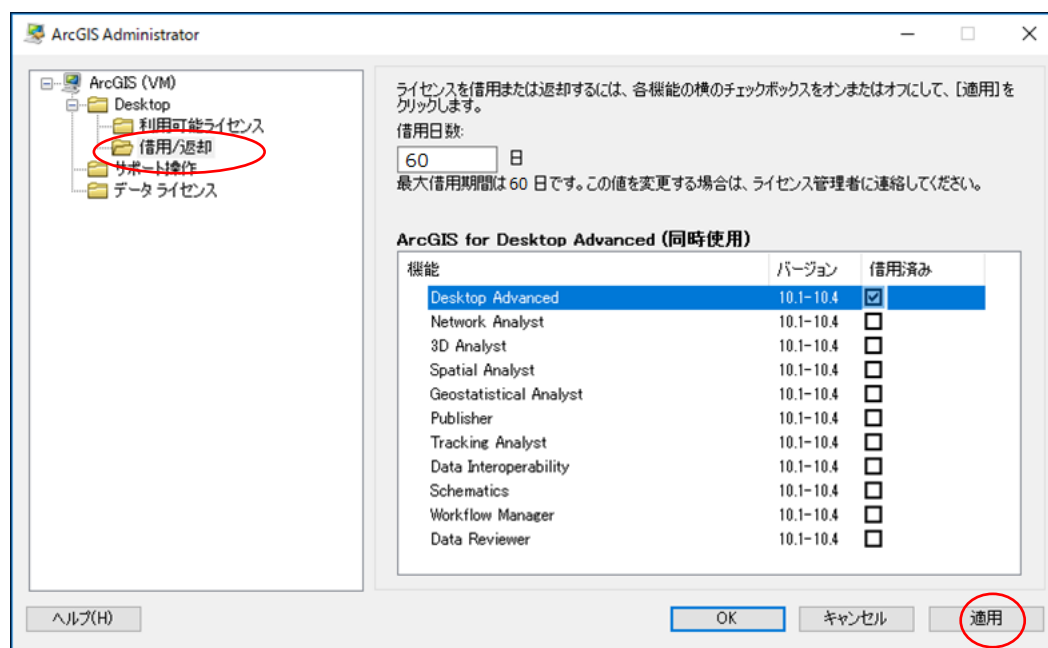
ArcGIS Administrator

ArcGIS (VM)
Desktop
利用可能ライセンス
借用/返却
サポート操作
データ ライセンス

ライセンスを借用または返却するには、各機能の横のチェックボックスをオンまたはオフにして、[適用] をクリックします。
借用日数:
60 日
最大借用期間は 60 日です。この値を変更する場合は、ライセンス管理者に連絡してください。

ArcGIS for Desktop Advanced (同時使用)

| 機能 | バージョン | 借用済み |
|---|---|---|
| Desktop Advanced | 10.1-10.4 | ☑ |
| Network Analyst | 10.1-10.4 | ☐ |
| 3D Analyst | 10.1-10.4 | ☐ |
| Spatial Analyst | 10.1-10.4 | ☐ |
| Geostatistical Analyst | 10.1-10.4 | ☐ |
| Publisher | 10.1-10.4 | ☐ |
| Tracking Analyst | 10.1-10.4 | ☐ |
| Data Interoperability | 10.1-10.4 | ☐ |
| Schematics | 10.1-10.4 | ☐ |
| Workflow Manager | 10.1-10.4 | ☐ |
| Data Reviewer | 10.1-10.4 | ☐ |

ヘルプ(H)
OK
キャンセル
適用